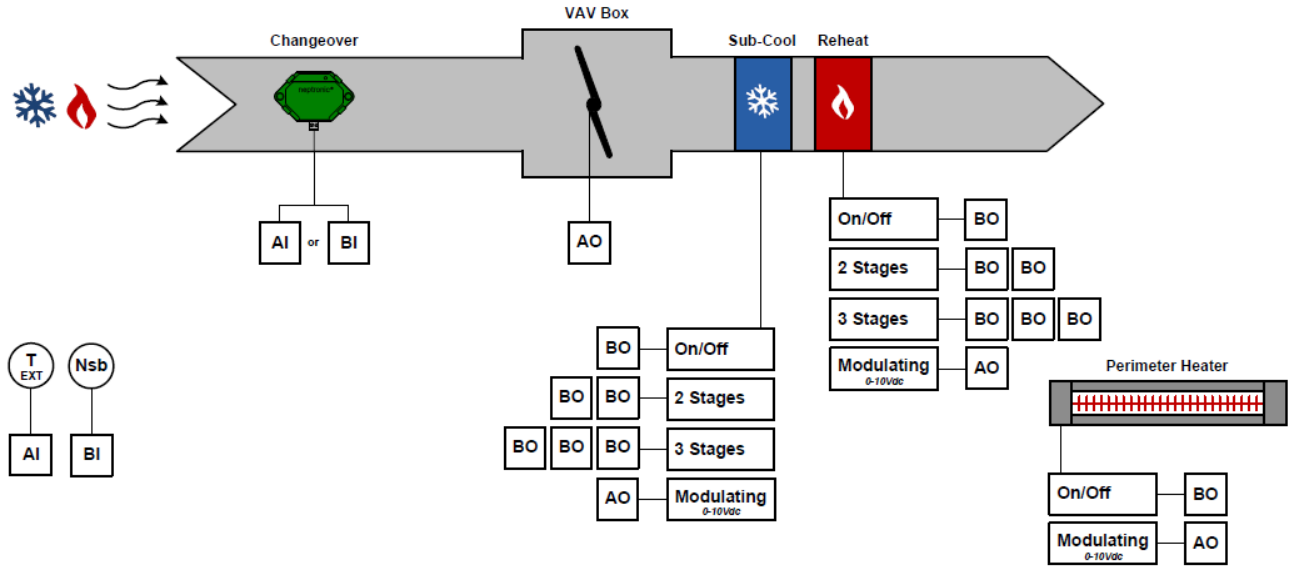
Changeover

VAV Box

Sub-Cool

Reheat

neptronic

AI or BI

AO

On/Off BO

2 Stages BO BO

3 Stages BO BO BO

Modulating 0-10Vdc AO

T EXT

Nsb

AI

BI

BO On/Off

BO BO 2 Stages

BO BO BO 3 Stages

AO Modulating 0-10Vdc

Perimeter Heater

On/Off BO

Modulating 0-10Vdc AO